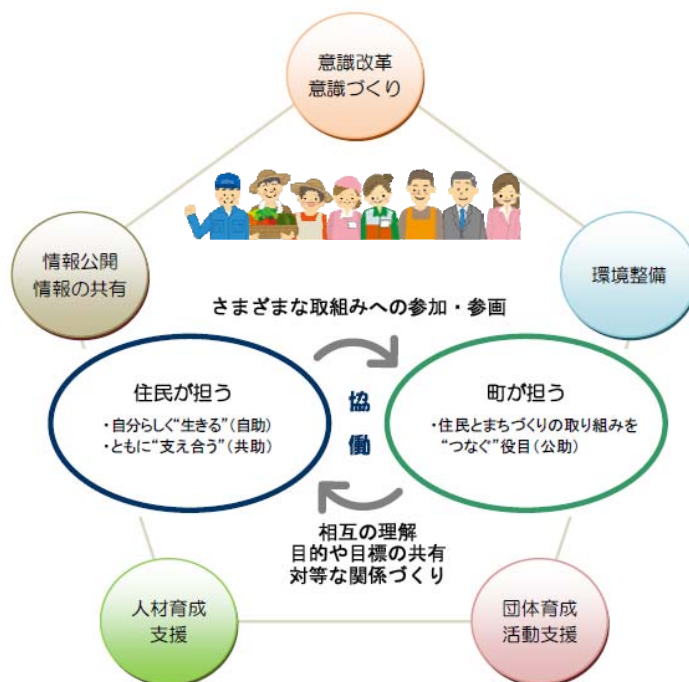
意識改革
意識づくり

情報公開
情報の共有

環境整備

さまざまな取組みへの参加・参画

住民が担う
・自分らしく"生きる"（自助）
・ともに"支え合う"（共助）

協
働

町が担う
・住民とまちづくりの取り組みを"つなぐ"役目（公助）

相互の理解
目的や目標の共有
対等な関係づくり

人材育成
支援

団体育成
活動支援